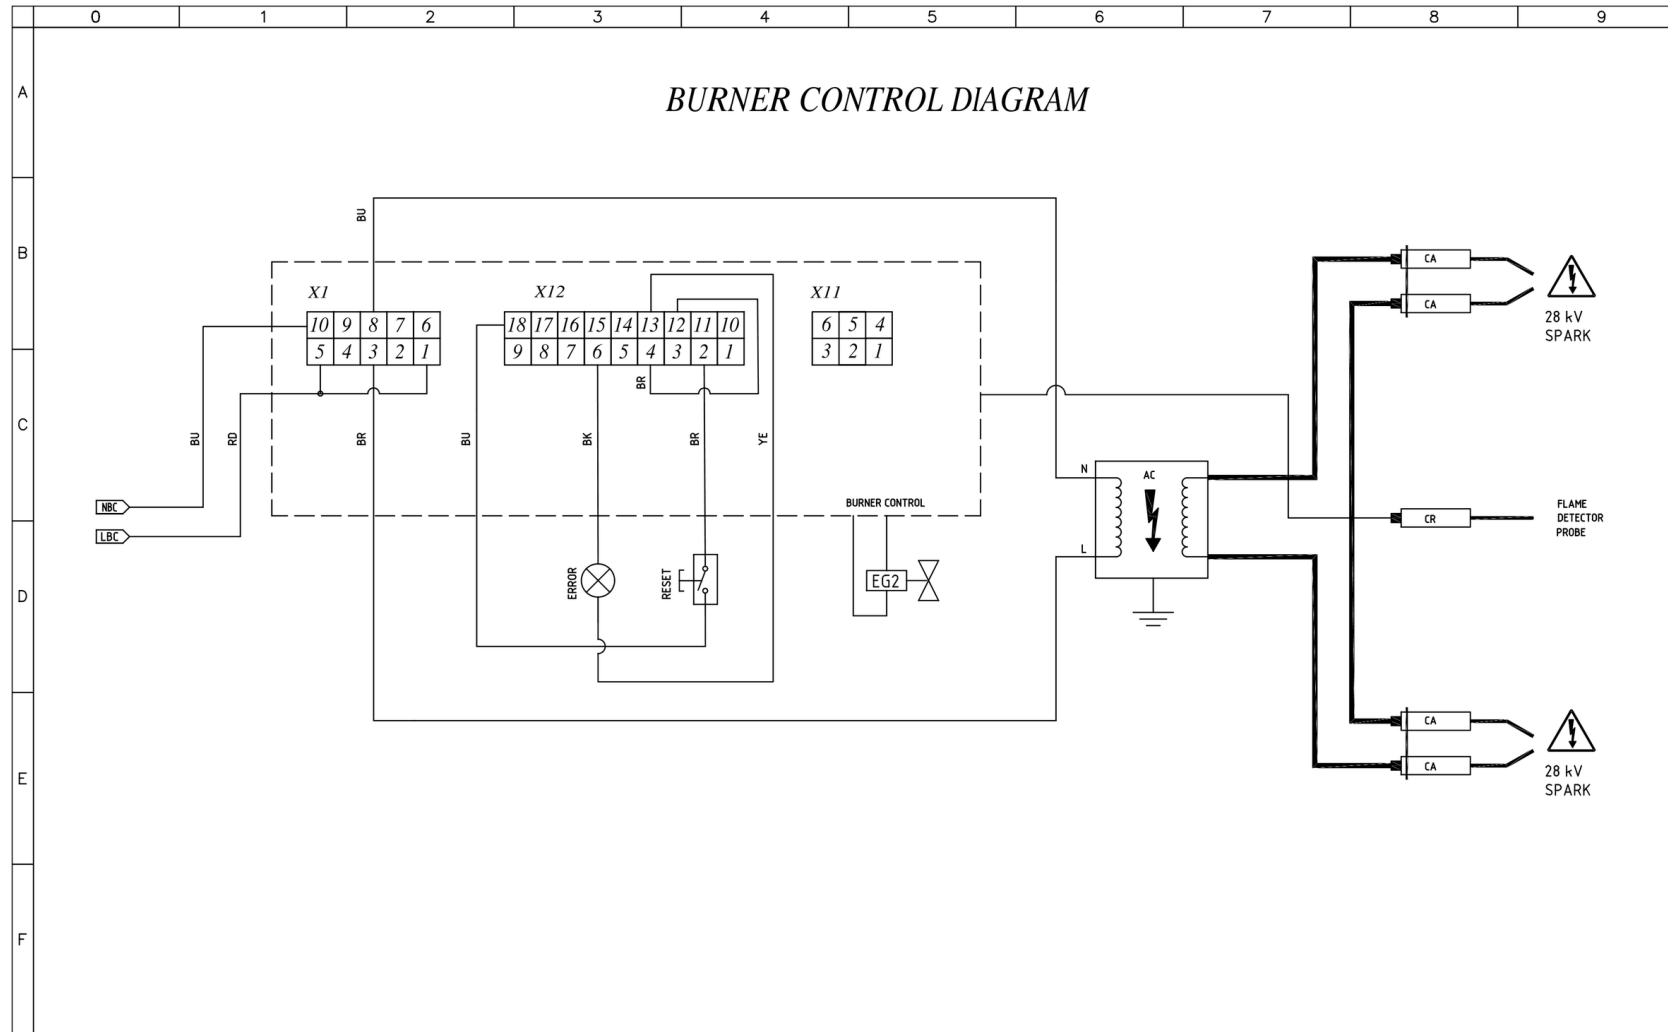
| 0 | 1 | 2 | 3 | 4 | 5 | 6 | 7 | 8 | 9 |
|---|---|---|---|---|---|---|---|---|---|

A
B
C
D
E
F

BURNER CONTROL DIAGRAM

BU

X1

| 10 | 9 | 8 | 7 | 6 |
|---|---|---|---|---|
| 5 | 4 | 3 | 2 | 1 |

X12

| 18 | 17 | 16 | 15 | 14 | 13 | 12 | 11 | 10 |
|---|---|---|---|---|---|---|---|---|
| 9 | 8 | 7 | 6 | 5 | 4 | 3 | 2 | 1 |

X11

| 6 | 5 | 4 |
|---|---|---|
| 3 | 2 | 1 |

BR

BU RD BR BU BK BR YE

NBC
LBC

BURNER CONTROL

ERROR
RESET
EG2

N
AC
L

CA
CA
28 kV SPARK

CR
FLAME DETECTOR PROBE

CA
CA
28 kV SPARK